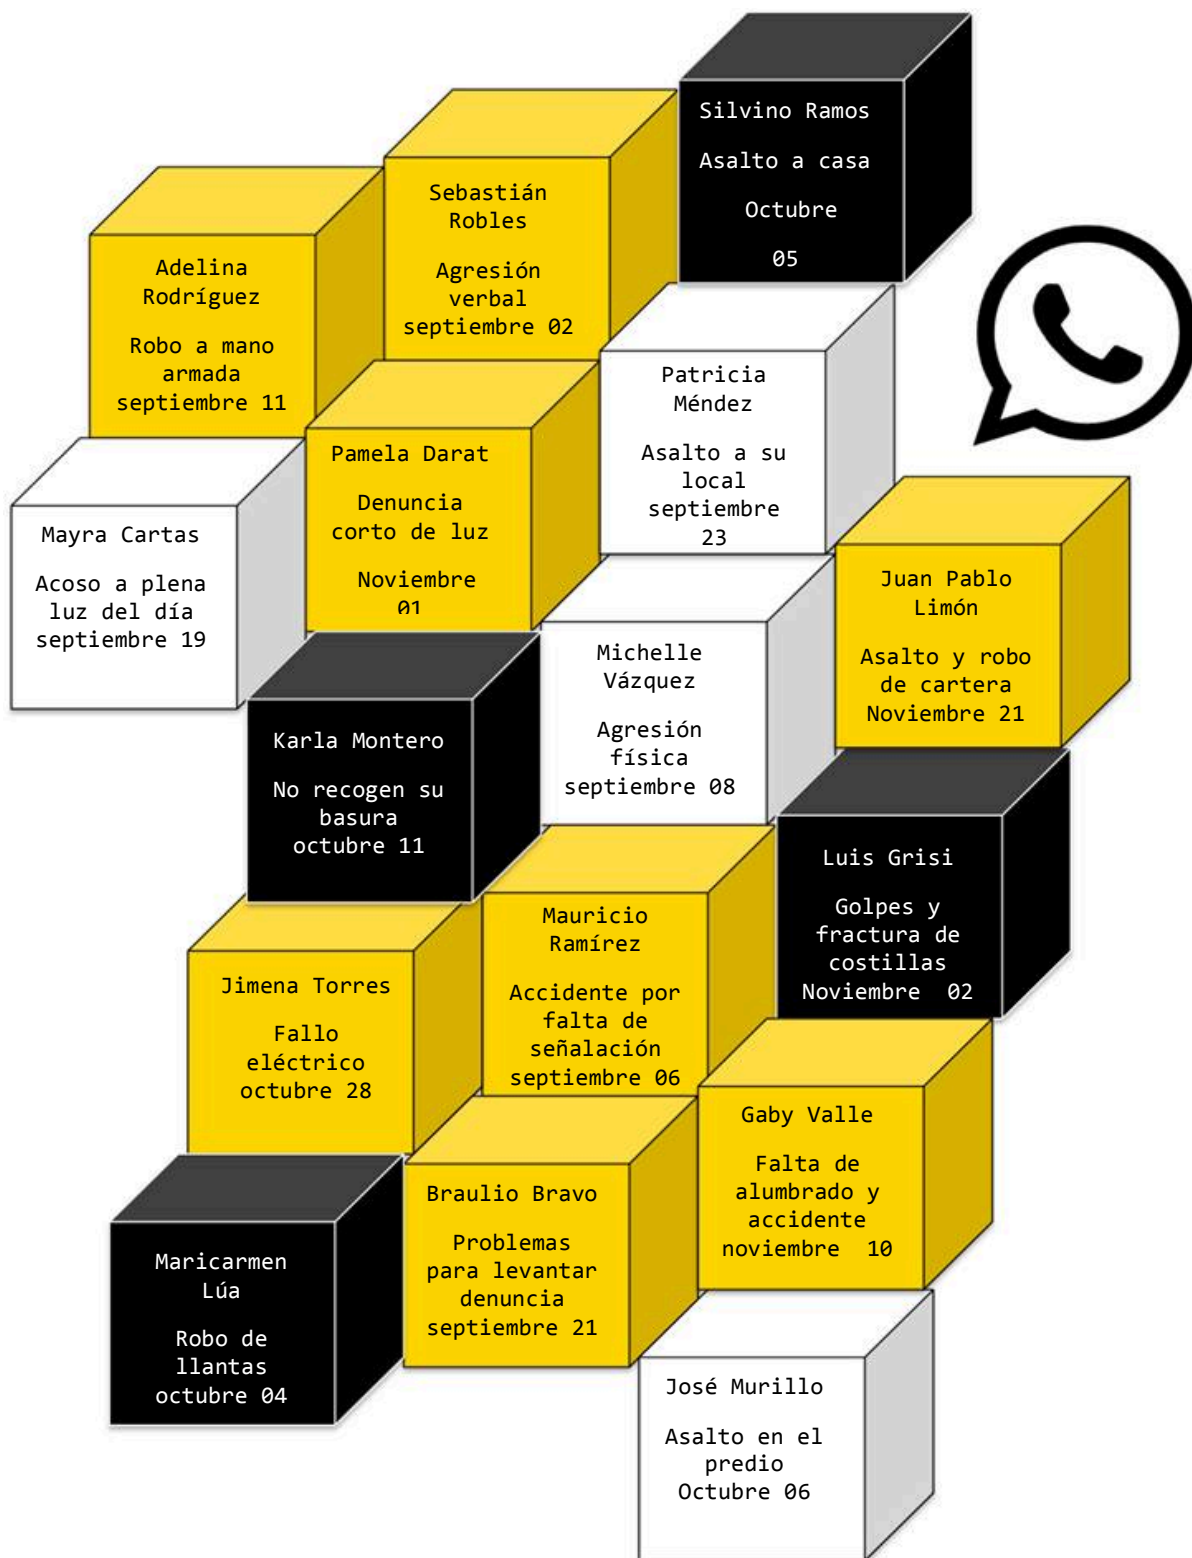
Silvino Ramos

Asalto a casa

Octubre

05

Sebastián Robles

Agresión verbal septiembre 02

Adelina Rodríguez

Robo a mano armada septiembre 11

Patricia Méndez

Asalto a su local septiembre 23

Pamela Darat

Denuncia corto de luz

Noviembre 01

Mayra Cartas

Acoso a plena luz del día septiembre 19

Juan Pablo Limón

Asalto y robo de cartera Noviembre 21

Michelle Vázquez

Agresión física septiembre 08

Karla Montero

No recogen su basura octubre 11

Luis Grisi

Golpes y fractura de costillas Noviembre 02

Mauricio Ramírez

Accidente por falta de señalación septiembre 06

Jimena Torres

Fallo eléctrico octubre 28

Gaby Valle

Falta de alumbrado y accidente noviembre 10

Braulio Bravo

Problemas para levantar denuncia septiembre 21

Maricarmen Lúa

Robo de llantas octubre 04

José Murillo

Asalto en el predio Octubre 06